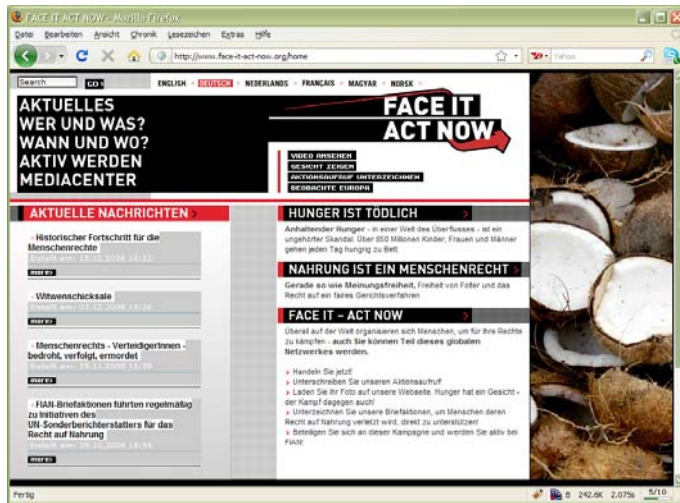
FACE IT ACT NOW - Mozilla Firefox

Datei Bearbeiten Ansicht Chronik Lesezeichen Extras Hilfe

http://www.face-it-act-now.org/home

Yahoo

Search GO

ENGLISH · DEUTSCH · NEDERLANDS · FRANÇAIS · MAGYAR · NORSK

AKTUELLES
WER UND WAS?
WANN UND WO?
AKTIV WERDEN
MEDIACENTER

FACE IT ACT NOW

VIDEO ANSEHEN
GESICHT ZEIGEN
AKTIONSAUFRUF UNTERZEICHNEN
BEOBACHTE EUROPA

AKTUELLE NACHRICHTEN

· Historischer Fortschritt für die Menschenrechte
Erstellt am: 15.12.2008 16:22
more

· Witwenschicksale
Erstellt am: 03.12.2008 18:28
more

· Menschenrechts - VerteidigerInnen - bedroht, verfolgt, ermordet
Erstellt am: 19.11.2008 13:36
more

· FIAN-Briefaktionen führten regelmäßig zu Initiativen des UN-Sonderberichterstatters für das Recht auf Nahrung
Erstellt am: 26.10.2008 15:54
more

HUNGER IST TÖDLICH

Anhaltender Hunger - in einer Welt des Überflusses - ist ein ungehörter Skandal: Über 850 Millionen Kinder, Frauen und Männer gehen jeden Tag hungrig zu Bett.

NAHRUNG IST EIN MENSCHENRECHT

Gerade so wie Meinungsfreiheit, Freiheit von Folter und das Recht auf ein faires Gerichtsverfahren

FACE IT – ACT NOW

Überall auf der Welt organisieren sich Menschen, um für ihre Rechte zu kämpfen - auch Sie können Teil dieses globalen Netzwerkes werden.

› Handeln Sie jetzt!
› Unterschreiben Sie unseren Aktionsaufruf
› Laden Sie Ihr Foto auf unsere Webseite. Hunger hat ein Gesicht - der Kampf dagegen auch!
› Unterzeichnen Sie unsere Briefaktionen, um Menschen deren Recht auf Nahrung verletzt wird, direkt zu unterstützen!
› Beteiligen Sie sich an dieser Kampagne und werden Sie aktiv bei FIAN!

Fertig

8 242.6K 2.075s 5/10